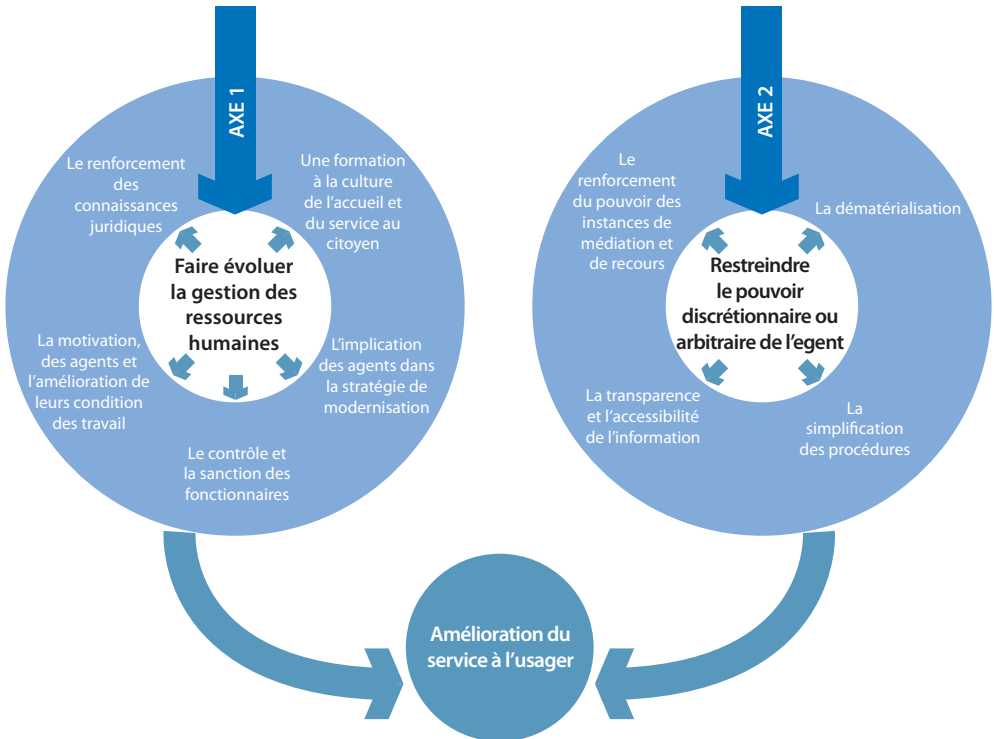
AXE 1

Le renforcement des connaissances juridiques

Une formation à la culture de l'accueil et du service au citoyen

Faire évoluer la gestion des ressources humaines

La motivation, des agents et l'amélioration de leurs condition des travail

L'implication des agents dans la stratégie de modernisation

Le contrôle et la sanction des fonctionnaires

AXE 2

Le renforcement du pouvoir des instances de médiation et de recours

La dématérialisation

Restreindre le pouvoir discrétionnaire ou arbitraire de l'egent

La transparence et l'accessibilité de l'information

La simplification des procédures

Amélioration du service à l'usager